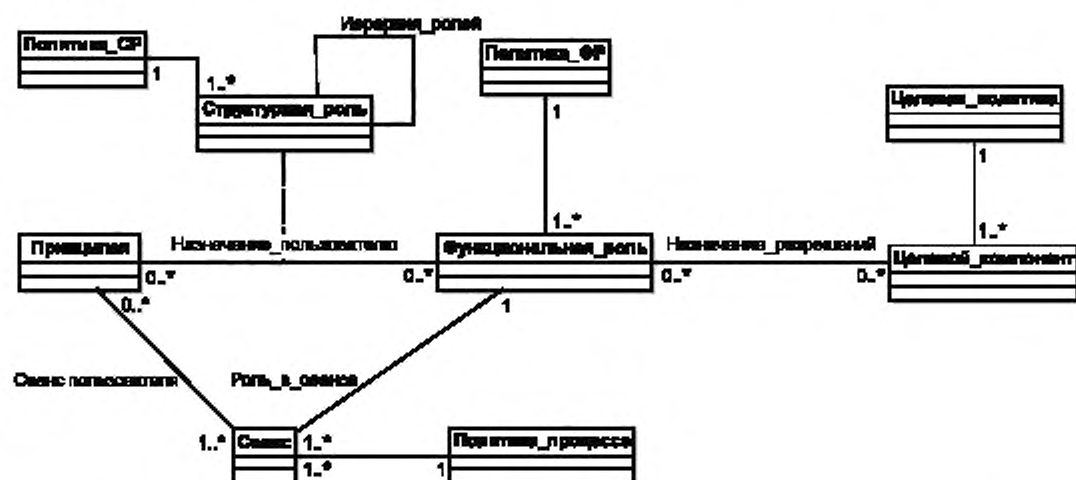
Иерархия_ролей
Политика_СР
1
1..*
Структурная_роль
Политика_ФР
1
Целевой_компонент
1
1..*
1..*
Принципал
Назначение_пользователю
Функциональная_роль
Назначение_разрешений
Целевой_компонент
0..*
0..*
0..*
0..*
0..*
1
Сеанс пользователя
Роль_в_сеансе
1..*
Сеанс
1..*
1..*
1
Политика_процесса